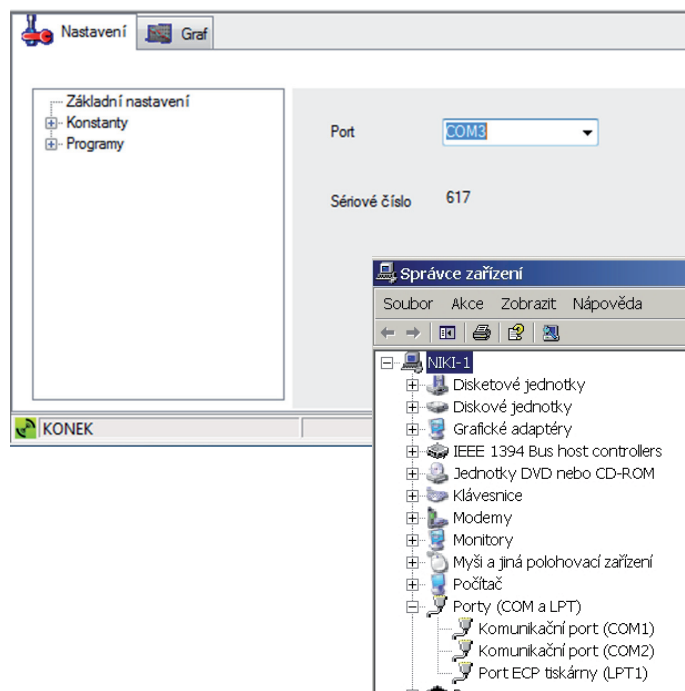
Nastavení
Graf

Základní nastavení
Konstanty
Programy

Port
COM3

Sériové číslo
617

KONEK

Správce zařízení
Soubor Akce Zobrazit Nápověda

NIKI-1
Disketové jednotky
Diskové jednotky
Grafické adaptéry
IEEE 1394 Bus host controllers
Jednotky DVD nebo CD-ROM
Klávesnice
Modemy
Monitory
Myši a jiná polohovací zařízení
Počítač
Porty (COM a LPT)
Komunikační port (COM1)
Komunikační port (COM2)
Port ECP tiskárny (LPT1)